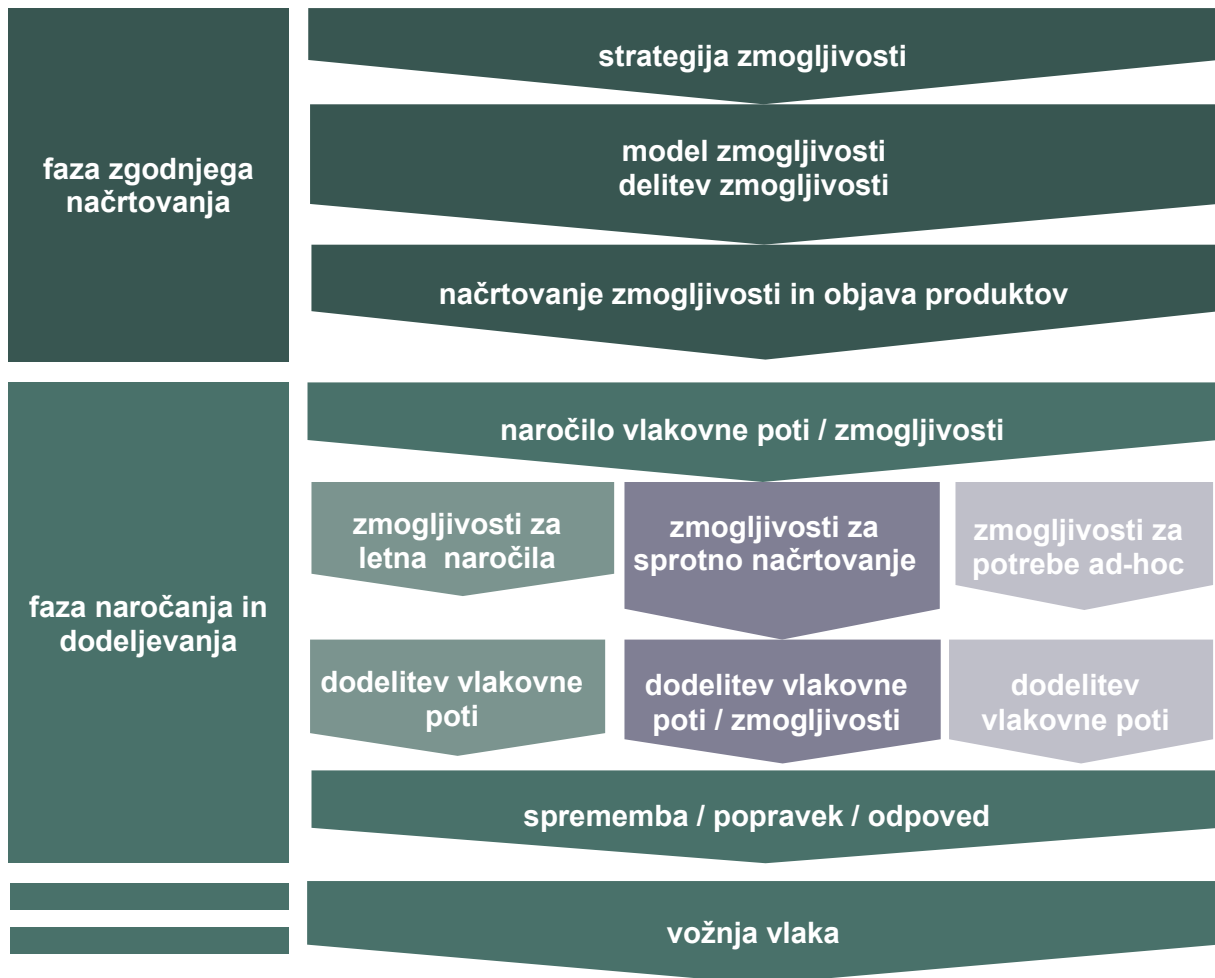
faza zgodnjega načrtovanja

strategija zmogljivosti

model zmogljivosti
delitev zmogljivosti

načrtovanje zmogljivosti in objava produktov

faza naročanja in dodeljevanja

naročilo vlakovne poti / zmogljivosti

zmogljivosti za letna naročila

zmogljivosti za sprotno načrtovanje

zmogljivosti za potrebe ad-hoc

dodelitev vlakovne poti

dodelitev vlakovne poti / zmogljivosti

dodelitev vlakovne poti

sprememba / popravek / odpoved

vožnja vlaka